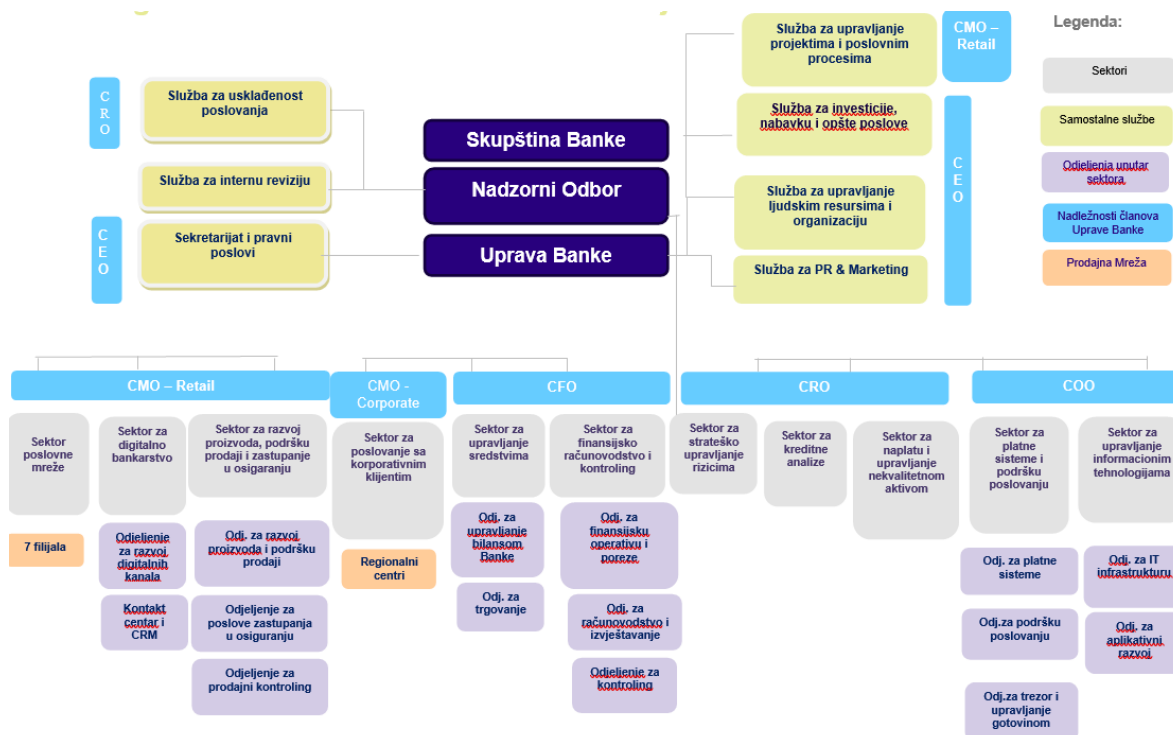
Služba za upravljanje projektima i poslovnim procesima

CMO – Retail

Legenda:

Sektori

Samostalne službe

Odjeljenja unutar sektora

Nadležnosti članova Uprave Banke

Prodajna Mreža

C R O

Služba za usklađenost poslovanja

Služba za internu reviziju

C E O

Sekretarijat i pravni poslovi

Skupština Banke

Nadzorni Odbor

Uprava Banke

Služba za investicije, nabavku i opšte poslove

C E O

Služba za upravljanje ljudskim resursima i organizaciju

Služba za PR & Marketing

CMO – Retail

CMO - Corporate

CFO

CRO

COO

Sektor poslovne mreže

Sektor za digitalno bankarstvo

Sektor za razvoj proizvoda, podršku prodaji i zastupanje u osiguranju

Sektor za poslovanje sa korporativnim klijentima

Sektor za upravljanje sredstvima

Sektor za finansijsko računovodstvo i kontroling

Sektor za strateško upravljanje rizicima

Sektor za kreditne analize

Sektor za naplatu i upravljanje nekvalitetnom aktivom

Sektor za platne sisteme i podršku poslovanju

Sektor za upravljanje informacionim tehnologijama

7 filijala

Odjeljenje za razvoj digitalnih kanala

Odj. za razvoj proizvoda i podršku prodaji

Regionalni centri

Odj. za upravljanje bilansom Banke

Odj. za finansijsku operativu i poreze

Odj. za platne sisteme

Odj. za IT infrastrukturu

Kontakt centar i CRM

Odjeljenje za poslove zastupanja u osiguranju

Odj. za trgovanje

Odj. za računovodstvo i izvještavanje

Odj.za podršku poslovanju

Odj. za aplikativni razvoj

Odjeljenje za prodajni kontroling

Odjeljenje za kontroling

Odj.za trezor i upravljanje gotovinom